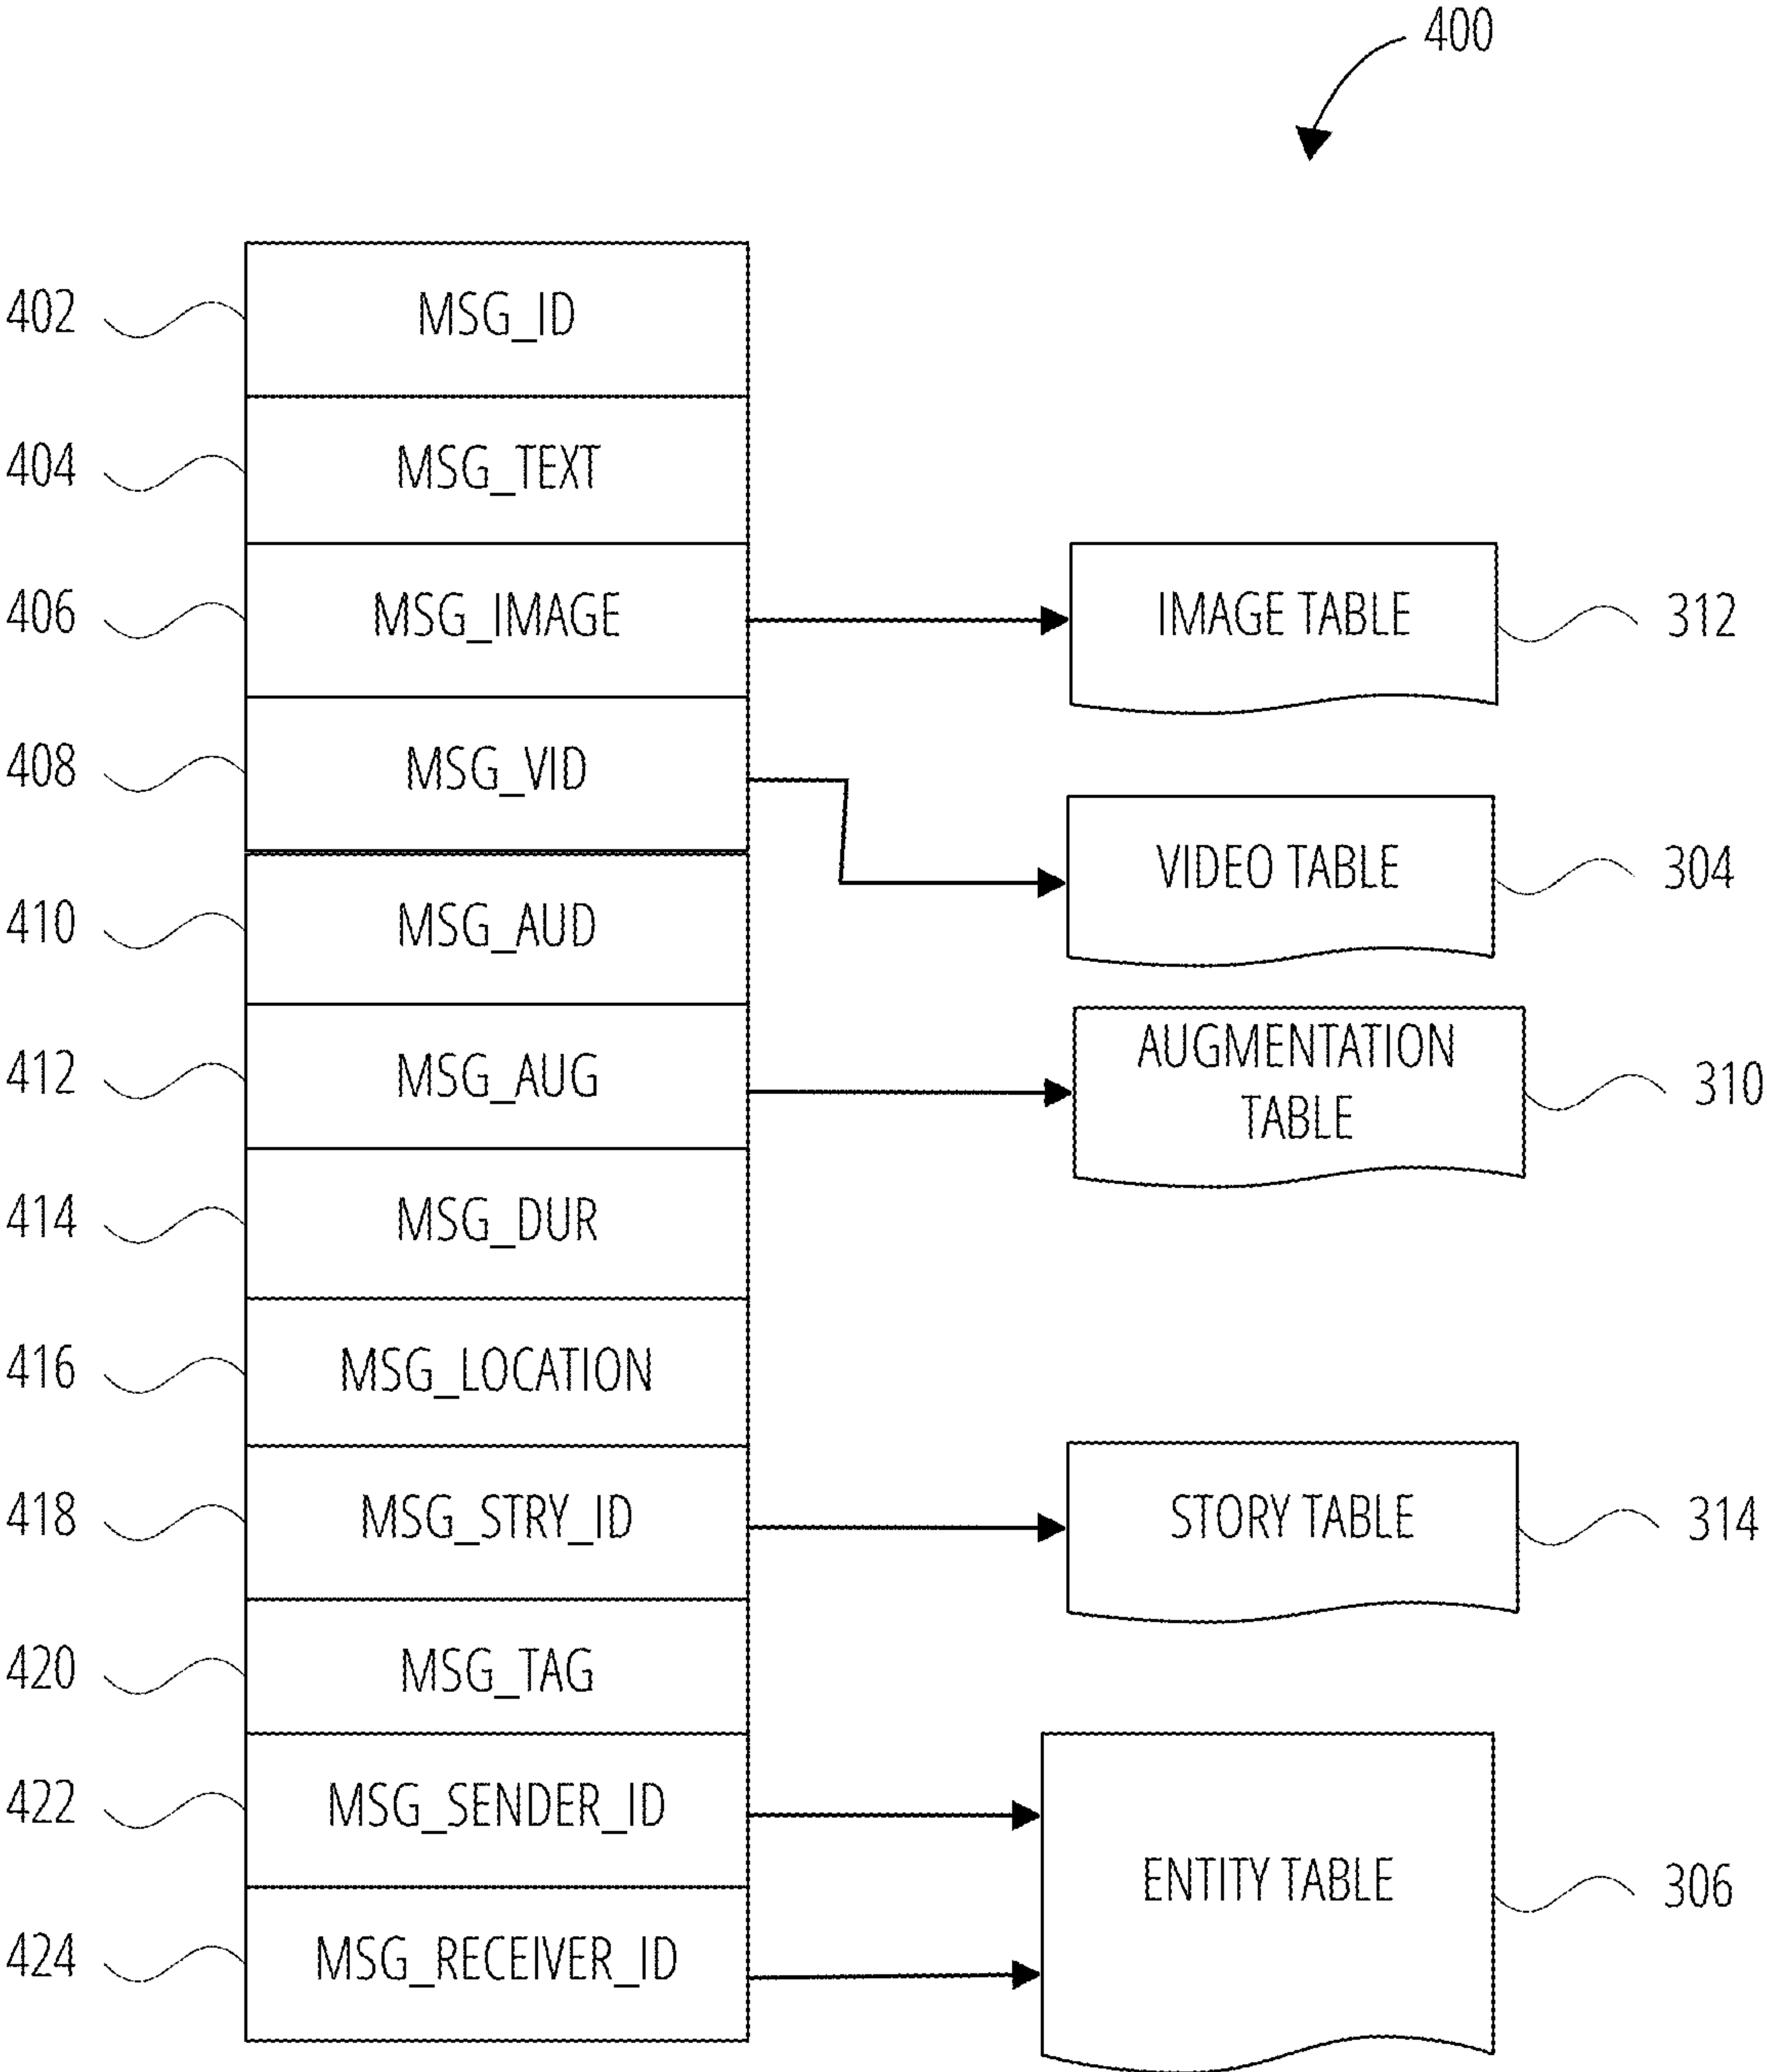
400

402 MSG_ID

404 MSG_TEXT

406 MSG_IMAGE

IMAGE TABLE 312

408 MSG_VID

VIDEO TABLE 304

410 MSG_AUD

412 MSG_AUG

AUGMENTATION TABLE 310

414 MSG_DUR

416 MSG_LOCATION

418 MSG_STRY_ID

STORY TABLE 314

420 MSG_TAG

422 MSG_SENDER_ID

ENTITY TABLE 306

424 MSG_RECEIVER_ID